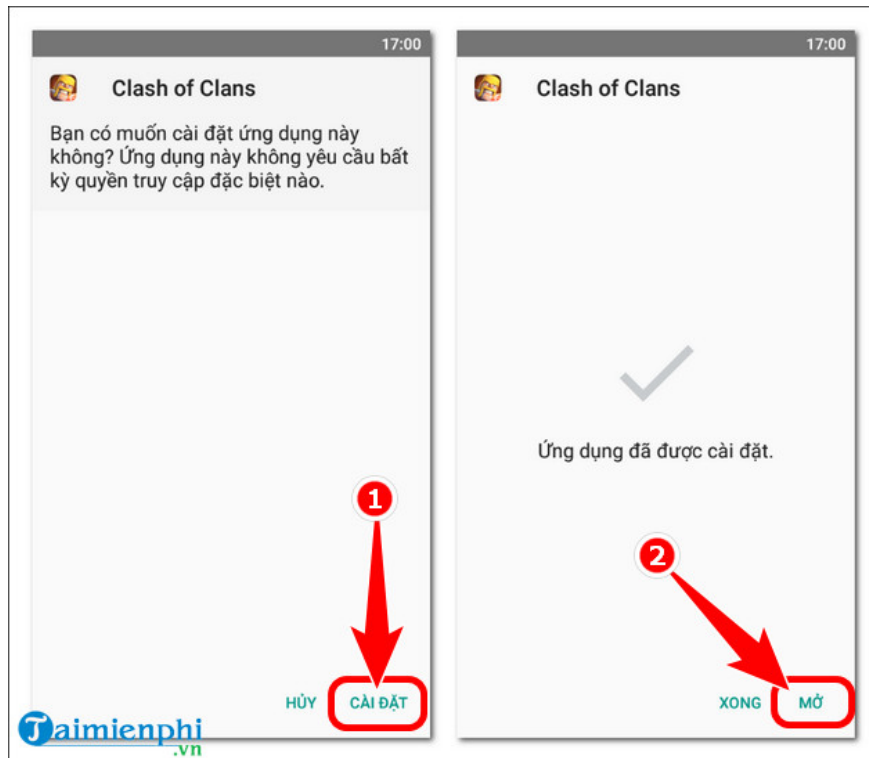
17:00

Clash of Clans

Bạn có muốn cài đặt ứng dụng này không? Ứng dụng này không yêu cầu bất kỳ quyền truy cập đặc biệt nào.

1

HỦY CÀI ĐẶT

17:00

Clash of Clans

Ứng dụng đã được cài đặt.

2

XONG MỞ

Taimienphi.vn